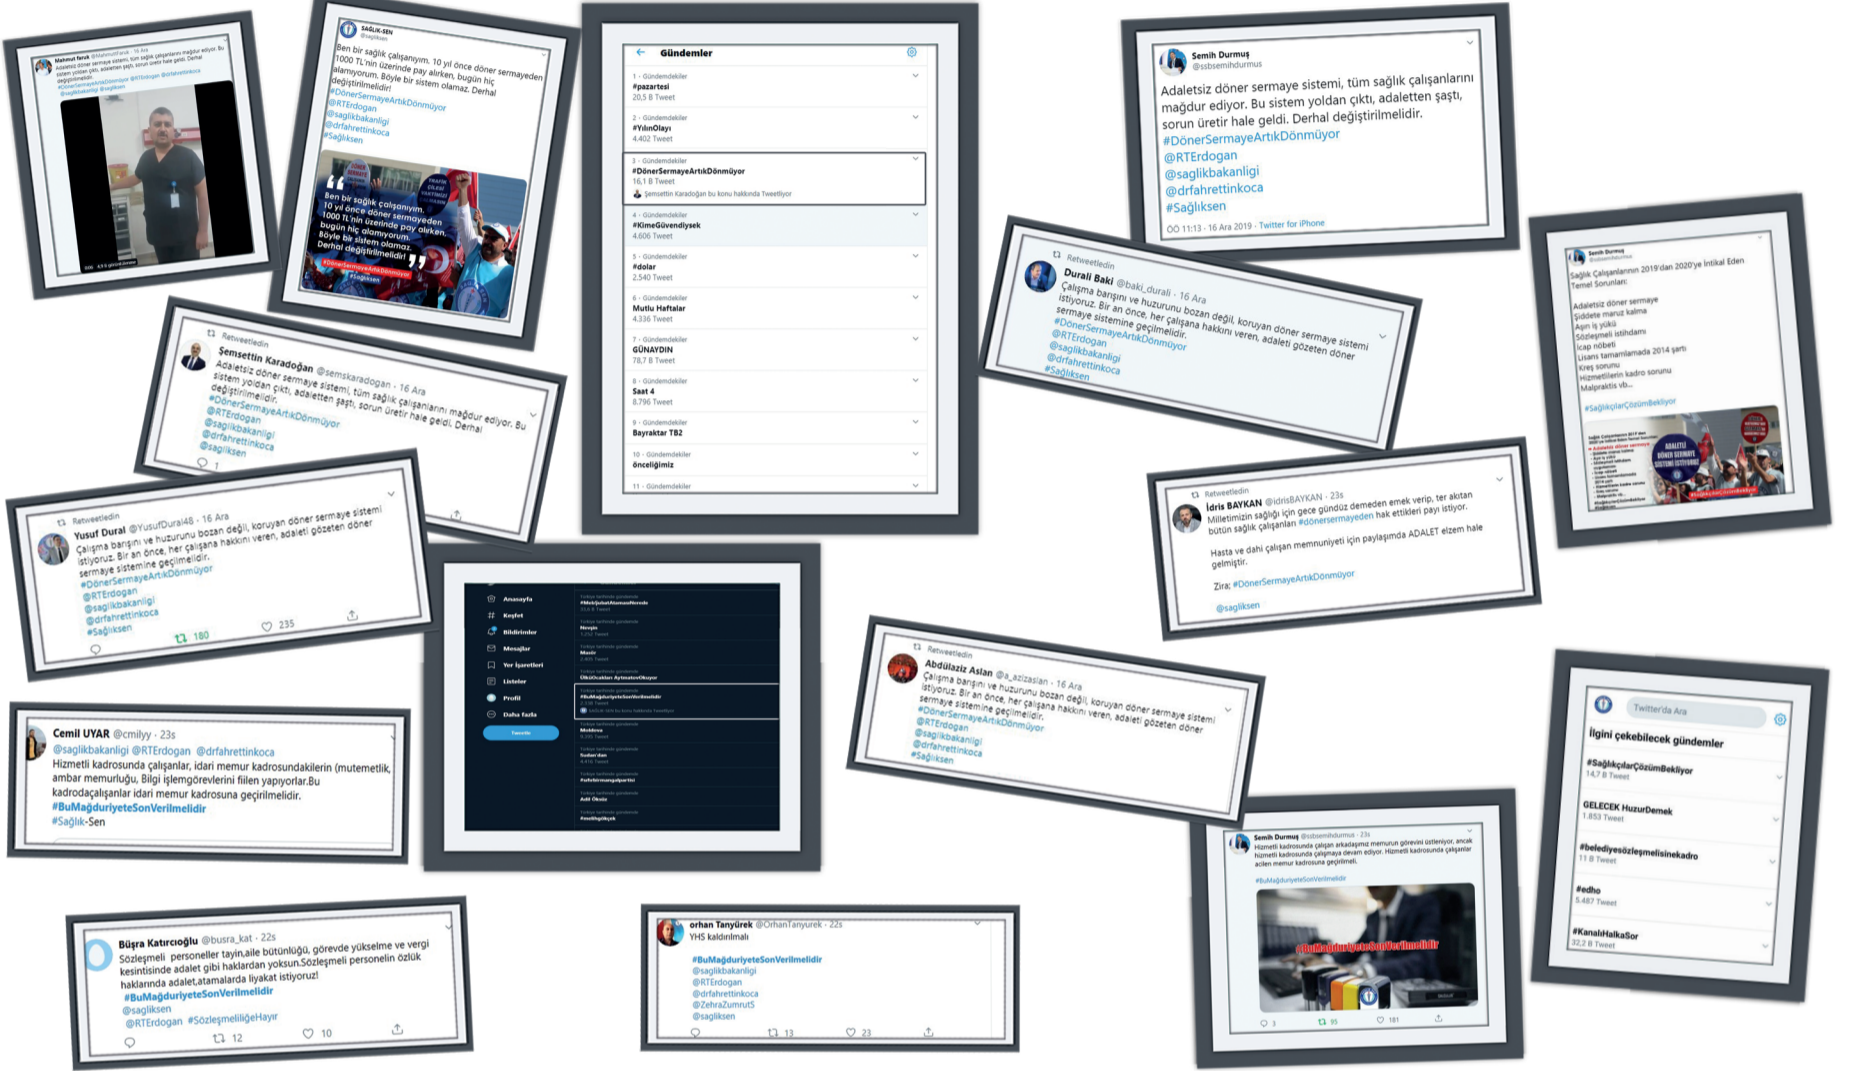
Mahmut Faruk @MahmutFaruk · 16 Ara
Adaletsiz döner sermaye sistemi, tüm sağlık çalışanlarını mağdur ediyor. Bu sistem yoldan çıktı, adaletten şaştı, sorun üretir hale geldi. Derhal değiştirilmelidir.
#DönerSermayeArtıkDönmüyor @RTErdogan @drfahrettinkoca @saglikbakanligi @sagliksen

SAĞLIK-SEN
@sagliksen
Ben bir sağlık çalışanıyım. 10 yıl önce döner sermayeden 1000 TL'nin üzerinde pay alırken, bugün hiç alamıyorum. Böyle bir sistem olamaz. Derhal değiştirilmelidir!
#DönerSermayeArtıkDönmüyor
@RTErdogan
@saglikbakanligi
@drfahrettinkoca
#Sağlıksen
Ben bir sağlık çalışanıyım. 10 yıl önce döner sermayeden 1000 TL'nin üzerinde pay alırken, bugün hiç alamıyorum. Böyle bir sistem olamaz. Derhal değiştirilmelidir!
#DönerSermayeArtıkDönmüyor
#Sağlıksen

Gündemler
1 · Gündemdekiler
#pazartesi
20,5 B Tweet
2 · Gündemdekiler
#YılınOlayı
4.402 Tweet
3 · Gündemdekiler
#DönerSermayeArtıkDönmüyor
16,1 B Tweet
Şemsettin Karadoğan bu konu hakkında Tweetliyor
4 · Gündemdekiler
#KimeGüvendiysek
4.606 Tweet
5 · Gündemdekiler
#dolar
2.540 Tweet
6 · Gündemdekiler
Mutlu Haftalar
4.336 Tweet
7 · Gündemdekiler
GÜNAYDIN
78,7 B Tweet
8 · Gündemdekiler
Saat 4
8.796 Tweet
9 · Gündemdekiler
Bayraktar TB2
10 · Gündemdekiler
önceliğimiz
11 · Gündemdekiler

Semih Durmuş
@ssbsemihdurmus
Adaletsiz döner sermaye sistemi, tüm sağlık çalışanlarını mağdur ediyor. Bu sistem yoldan çıktı, adaletten şaştı, sorun üretir hale geldi. Derhal değiştirilmelidir.
#DönerSermayeArtıkDönmüyor
@RTErdogan
@saglikbakanligi
@drfahrettinkoca
#Sağlıksen
ÖÖ 11:13 · 16 Ara 2019 · Twitter for iPhone

Retweetledin
Şemsettin Karadoğan @semskaradogan · 16 Ara
Adaletsiz döner sermaye sistemi, tüm sağlık çalışanlarını mağdur ediyor. Bu sistem yoldan çıktı, adaletten şaştı, sorun üretir hale geldi. Derhal değiştirilmelidir.
#DönerSermayeArtıkDönmüyor
@RTErdogan
@saglikbakanligi
@drfahrettinkoca
@sagliksen
1

Retweetledin
Durali Baki @baki_durali · 16 Ara
Çalışma barışını ve huzurunu bozan değil, koruyan döner sermaye sistemi istiyoruz. Bir an önce, her çalışana hakkını veren, adaleti gözeten döner sermaye sistemine geçilmelidir.
#DönerSermayeArtıkDönmüyor
@RTErdogan
@saglikbakanligi
@drfahrettinkoca
#Sağlıksen

Semih Durmuş @ssbsemihdurmus
Sağlık Çalışanlarının 2019'dan 2020'ye İntikal Eden Temel Sorunları:
Adaletsiz döner sermaye
Şiddete maruz kalma
Aşırı iş yükü
Sözleşmeli istihdamı
İcap nöbeti
Lisans tamamlamada 2014 şartı
Kreş sorunu
Hizmetlilerin kadro sorunu
Malpraktis vb...
#SağlıkçılarÇözümBekliyor
ADALETLİ DÖNER SERMAYE SİSTEMİ İSTİYORUZ

Retweetledin
Yusuf Dural @YusufDural48 · 16 Ara
Çalışma barışını ve huzurunu bozan değil, koruyan döner sermaye sistemi istiyoruz. Bir an önce, her çalışana hakkını veren, adaleti gözeten döner sermaye sistemine geçilmelidir.
#DönerSermayeArtıkDönmüyor
@RTErdogan
@saglikbakanligi
@drfahrettinkoca
#Sağlıksen
180 235

Retweetledin
İdris BAYKAN @idrisBAYKAN · 23s
Milletimizin sağlığı için gece gündüz demeden emek verip, ter akıtan bütün sağlık çalışanları #dönersermayeden hak ettikleri payı istiyor.
Hasta ve dahi çalışan memnuniyeti için paylaşımda ADALET elzem hale gelmiştir.
Zira; #DönerSermayeArtıkDönmüyor
@sagliksen

Anasayfa
Keşfet
Bildirimler
Mesajlar
Yer İşaretleri
Listeler
Profil
Daha fazla
Tweetle
#BuMağduriyeteSonVerilmelidir

Retweetledin
Abdülaziz Aslan @a_azizaslan · 16 Ara
Çalışma barışını ve huzurunu bozan değil, koruyan döner sermaye sistemi istiyoruz. Bir an önce, her çalışana hakkını veren, adaleti gözeten döner sermaye sistemine geçilmelidir.
#DönerSermayeArtıkDönmüyor
@RTErdogan
@saglikbakanligi
@drfahrettinkoca
#Sağlıksen

Cemil UYAR @cmilyy · 23s
@saglikbakanligi @RTErdogan @drfahrettinkoca
Hizmetli kadrosunda çalışanlar, idari memur kadrosundakilerin (mutemetlik, ambar memurluğu, Bilgi işlemgörevlerini fiilen yapıyorlar.Bu kadrodaçalışanlar idari memur kadrosuna geçirilmelidir.
#BuMağduriyeteSonVerilmelidir
#Sağlık-Sen

Twitter'da Ara
İlgini çekebilecek gündemler
#SağlıkçılarÇözümBekliyor
14,7 B Tweet
GELECEK HuzurDemek
1.853 Tweet
#belediyesözleşmelisinekadro
11 B Tweet
#edho
5.487 Tweet
#KanalıHalkaSor
32,2 B Tweet

Semih Durmuş @ssbsemihdurmus · 23s
Hizmetli kadrosunda çalışan arkadaşımız memurun görevini üstleniyor, ancak hizmetli kadrosunda çalışmaya devam ediyor. Hizmetli kadrosunda çalışanlar acilen memur kadrosuna geçirilmeli.
#BuMağduriyeteSonVerilmelidir
#BuMağduriyeteSonVerilmelidir
3 95 181

Büşra Katırcıoğlu @busra_kat · 22s
Sözleşmeli personeller tayin,aile bütünlüğü, görevde yükselme ve vergi kesintisinde adalet gibi haklardan yoksun.Sözleşmeli personelin özlük haklarında adalet,atamalarda liyakat istiyoruz!
#BuMağduriyeteSonVerilmelidir
@sagliksen
@RTErdogan #SözleşmeliliğeHayır
12 10

orhan Tanyürek @OrhanTanyurek · 22s
YHS kaldırılmalı
#BuMağduriyeteSonVerilmelidir
@saglikbakanligi
@RTErdogan
@drfahrettinkoca
@ZehraZumrutS
@sagliksen
13 23